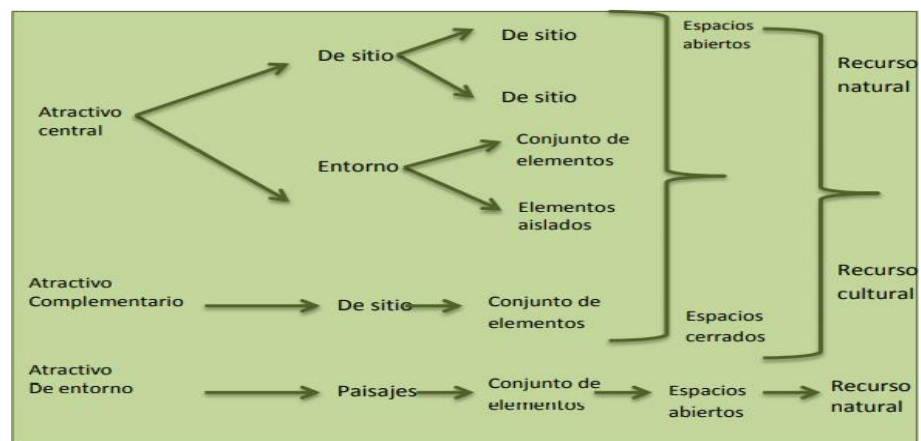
Atractivo central

De sitio

De sitio

De sitio

Entorno

Conjunto de elementos

Elementos aislados

Espacios abiertos

Recurso natural

Atractivo Complementario

De sitio

Conjunto de elementos

Espacios cerrados

Recurso cultural

Atractivo De entorno

Paisajes

Conjunto de elementos

Espacios abiertos

Recurso natural